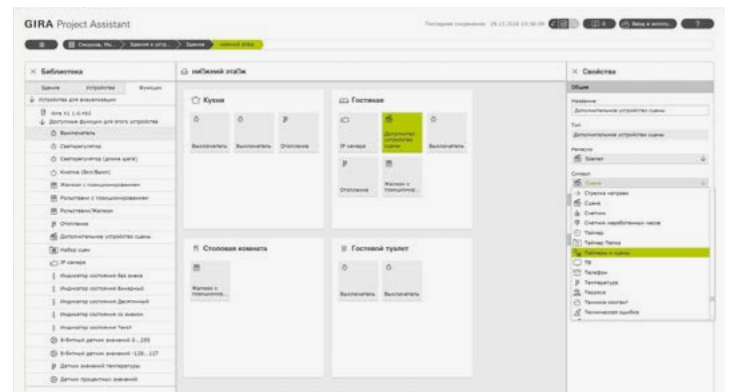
GIRA Project Assistant

Последнее сохранение 29.11.2019 13:36:39

Библиотека

Здания Устройства Функции

Устройства для визуализации

Выключатель

Светорегулятор

Светорегулятор (данные цвета)

Кнопка (Вкл/Выкл)

Жалюзи с позиционированием

Рольставни с позиционированием

Рольставни/Жалюзи

Отопление

Дополнительное устройство сцены

Набор сцен

IP камера

Индикатор состояния без знака

Индикатор состояния Бинарный

Индикатор состояния Десятичный

Индикатор состояния со знаком

Индикатор состояния Текст

8-битный датчик значений 0...255

8-битный датчик значений -128...127

Датчик значений температуры

Датчик процентных значений

нижний этаж

Кухня

Выключатель Выключатель Отопление

Гостиная

IP камера Дополнительное устройство сцены Выключатель

Отопление Жалюзи с позициониро...

Столовая комната

Жалюзи с позициониро...

Гостевой туалет

Выключатель Выключатель

Свойства

Общие

Название

Дополнительное устройство сцены

Тип

Дополнительное устройство сцены

Ремесло

Здание

Символ

Сцена

Стрелка направо

Сцена

Счетчик

Счетчик наработанных часов

Таймер

Таймер Папка

Таймеры и сцены

ТВ

Телефон

Температура

Терраса

Техника контакт

Техническая ошибка